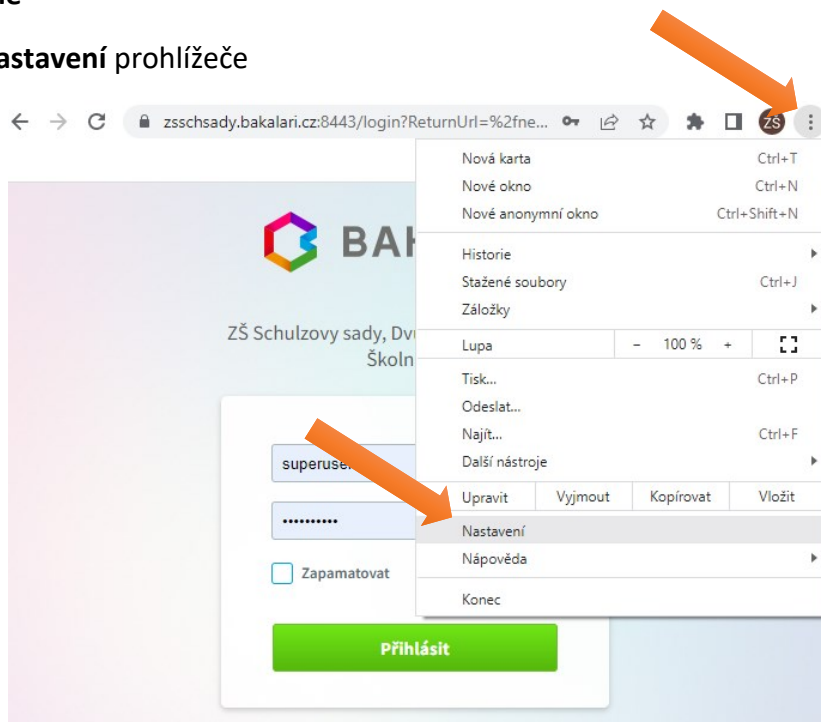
astavení prohlížeče

zsschsady.bakalari.cz:8443/login?ReturnUrl=%2fne...

ZŠ

BAK

ZŠ Schulzovy sady, Dvo
Školn

superuser

••••••••••

Zapamatovat

Přihlásit

Nová karta Ctrl+T
Nové okno Ctrl+N
Nové anonymní okno Ctrl+Shift+N
Historie
Stažené soubory Ctrl+J
Záložky
Lupa – 100 % +
Tisk... Ctrl+P
Odeslat...
Najít... Ctrl+F
Další nástroje
Upravit Vyjmout Kopírovat Vložit
Nastavení
Nápověda
Konec